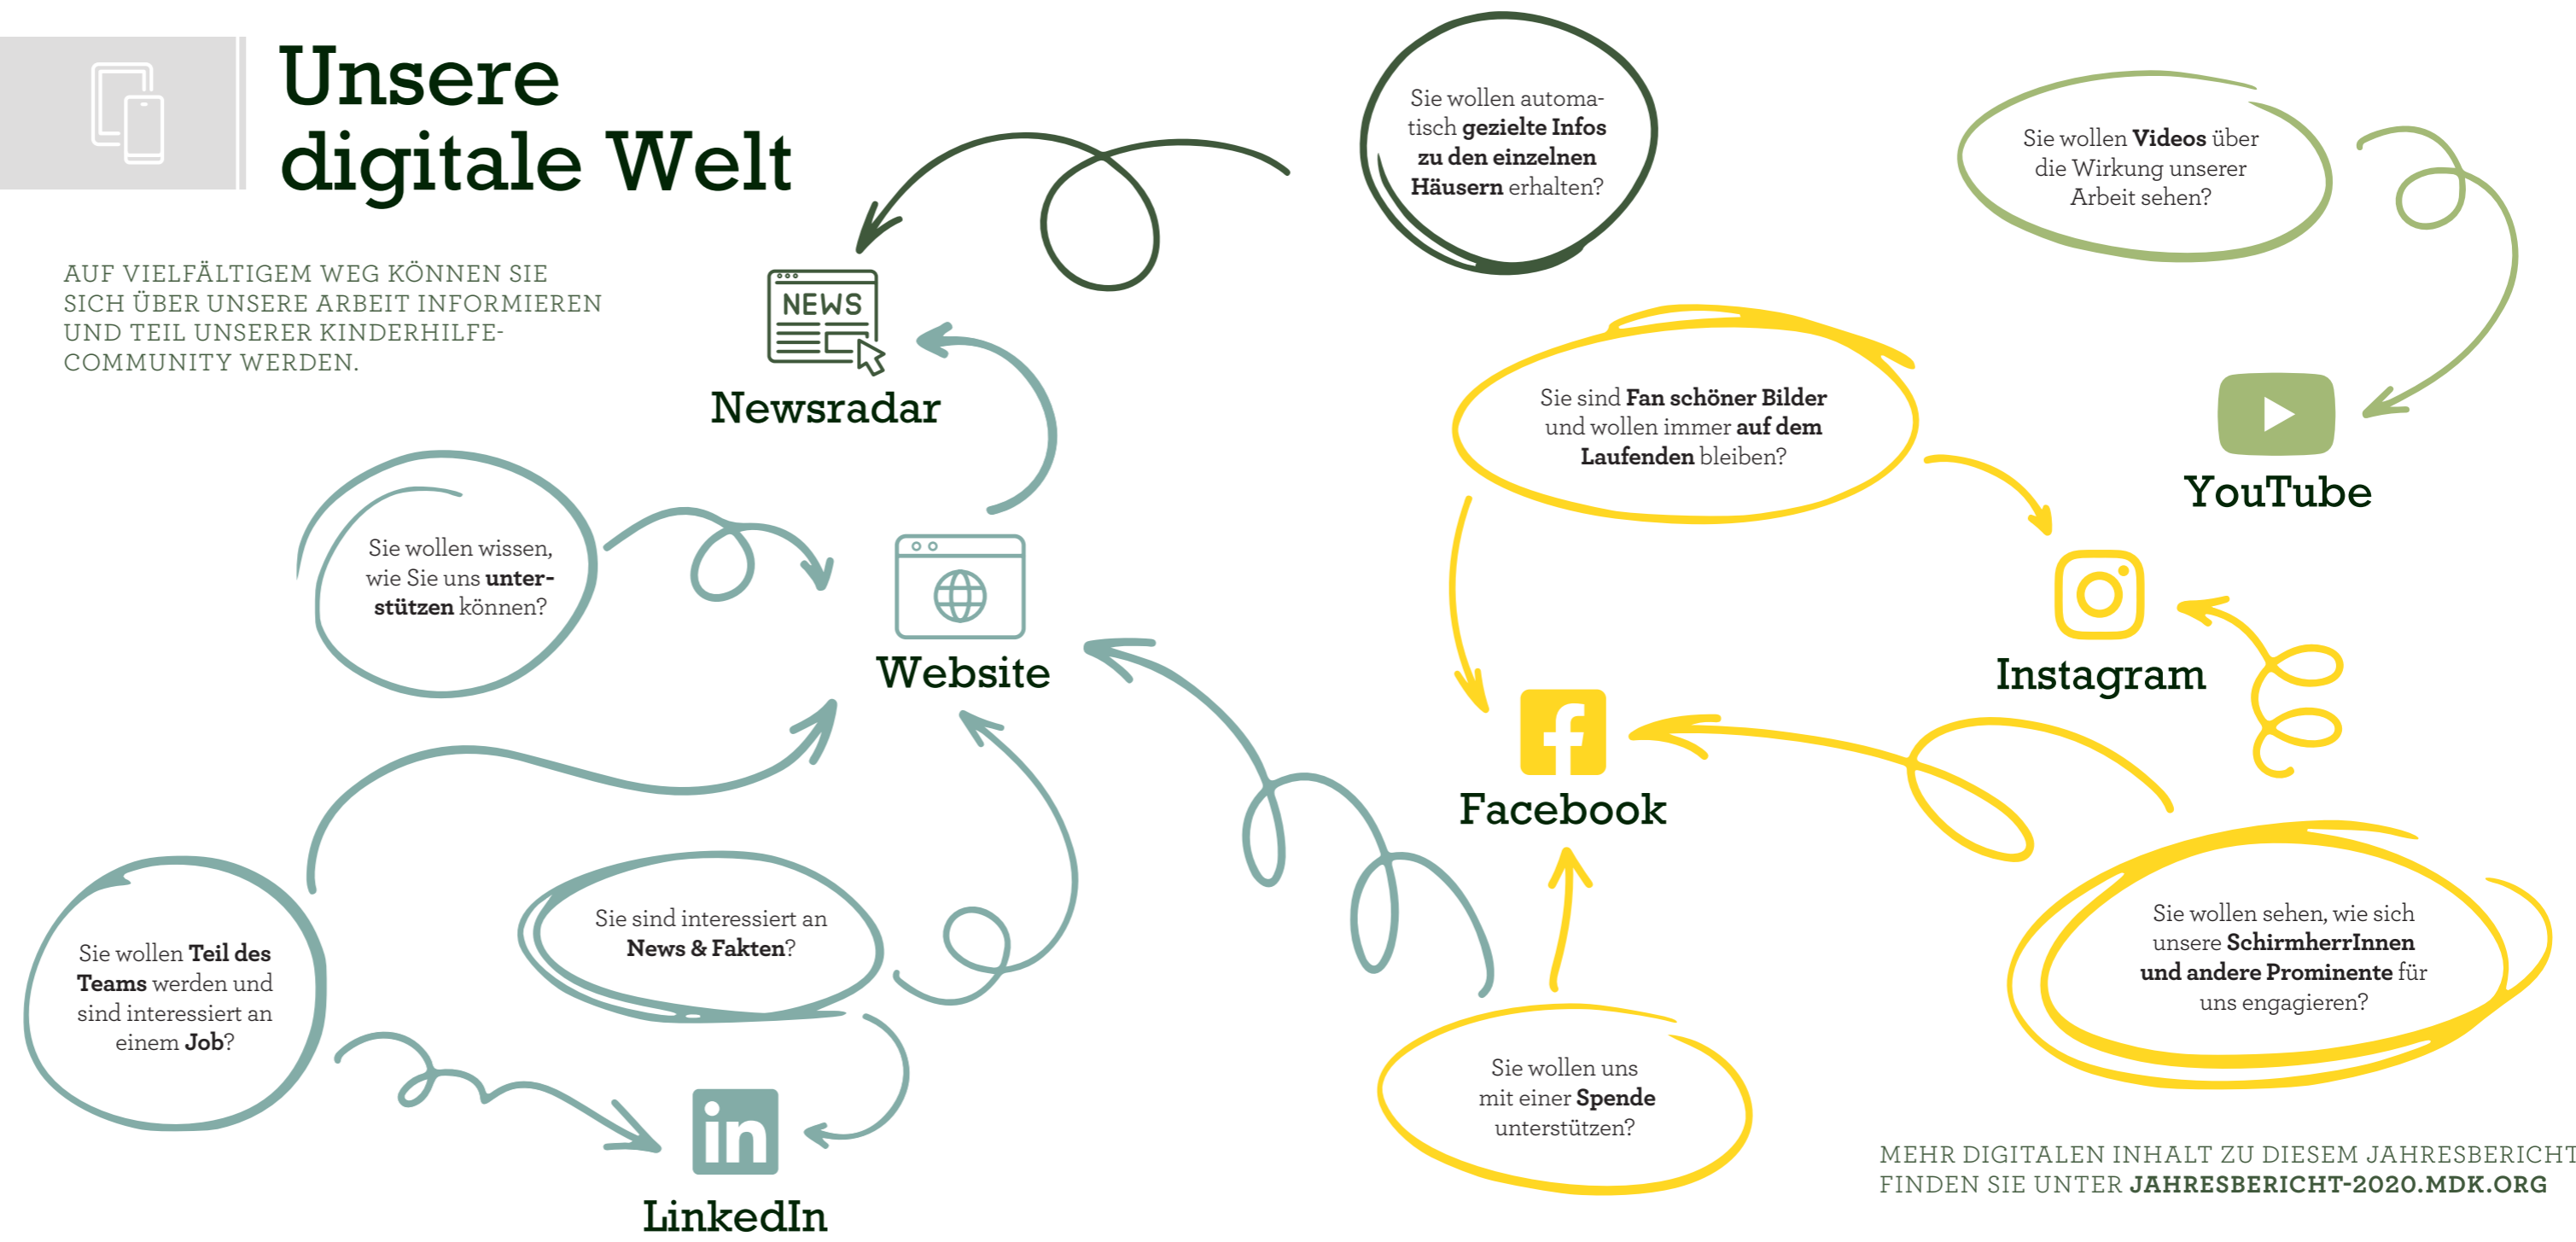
Unsere digitale Welt

AUF VIELFÄLTIGEM WEG KÖNNEN SIE SICH ÜBER UNSERE ARBEIT INFORMIEREN UND TEIL UNSERER KINDERHILFE-COMMUNITY WERDEN.

NEWS

Newsradar

Sie wollen automatisch gezielte Infos zu den einzelnen Häusern erhalten?

Sie wollen Videos über die Wirkung unserer Arbeit sehen?

YouTube

Sie sind Fan schöner Bilder und wollen immer auf dem Laufenden bleiben?

Instagram

Sie wollen wissen, wie Sie uns unterstützen können?

Website

Facebook

Sie wollen Teil des Teams werden und sind interessiert an einem Job?

Sie sind interessiert an News & Fakten?

LinkedIn

Sie wollen uns mit einer Spende unterstützen?

Sie wollen sehen, wie sich unsere SchirmherrInnen und andere Prominente für uns engagieren?

MEHR DIGITALEN INHALT ZU DIESEM JAHRESBERICHT FINDEN SIE UNTER JAHRESBERICHT-2020.MDK.ORG